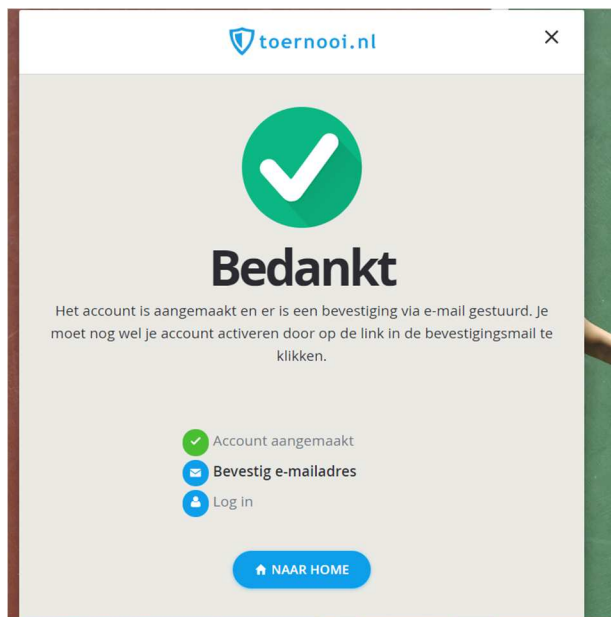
toernooi.nl

×

Bedankt

Het account is aangemaakt en er is een bevestiging via e-mail gestuurd. Je moet nog wel je account activeren door op de link in de bevestigingsmail te klikken.

Account aangemaakt

Bevestig e-mailadres

Log in

NAAR HOME